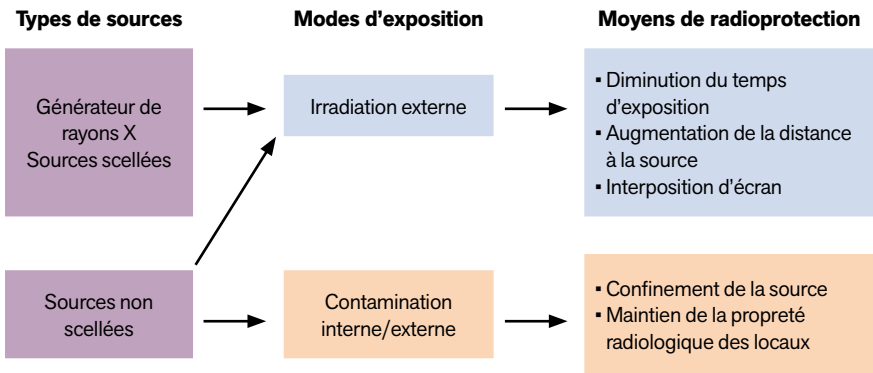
Types de sources

Modes d'exposition

Moyens de radioprotection

Générateur de rayons X
Sources scellées

Irradiation externe

▪ Diminution du temps d'exposition
▪ Augmentation de la distance à la source
▪ Interposition d'écran

Sources non scellées

Contamination interne/externe

▪ Confinement de la source
▪ Maintien de la propreté radiologique des locaux